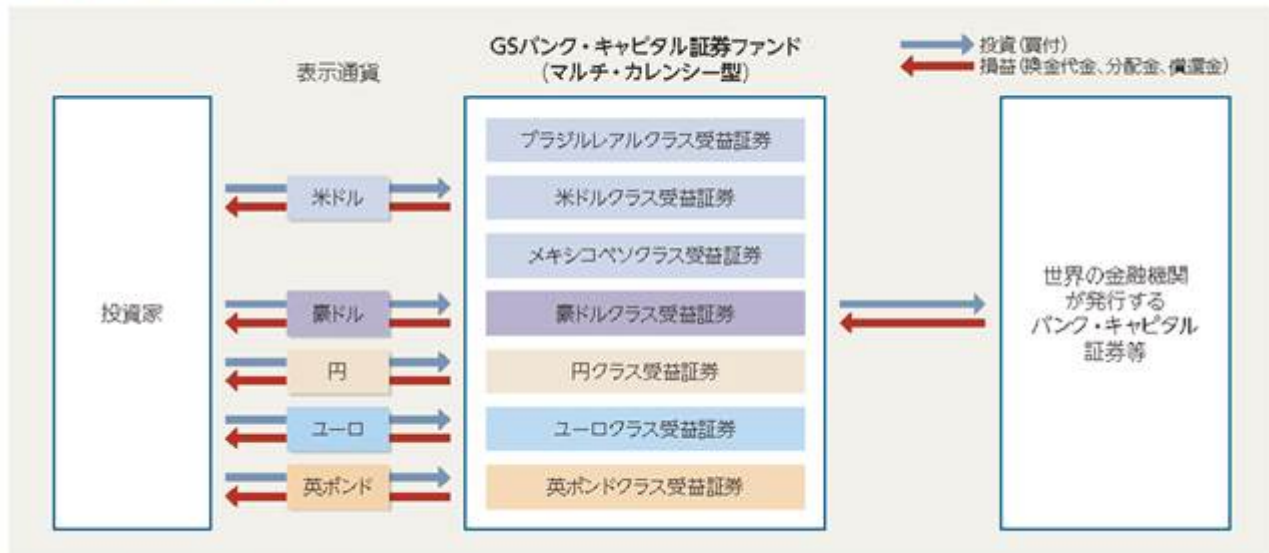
表示通貨

GSバンク・キャピタル証券ファンド
(マルチ・カレンシー型)

投資(買付)
損益(換金代金、分配金、償還金)

投資家

米ドル

豪ドル

円

ユーロ

英ポンド

ブラジルレアルクラス受益証券

米ドルクラス受益証券

メキシコペソクラス受益証券

豪ドルクラス受益証券

円クラス受益証券

ユーロクラス受益証券

英ポンドクラス受益証券

世界の金融機関が発行するバンク・キャピタル証券等